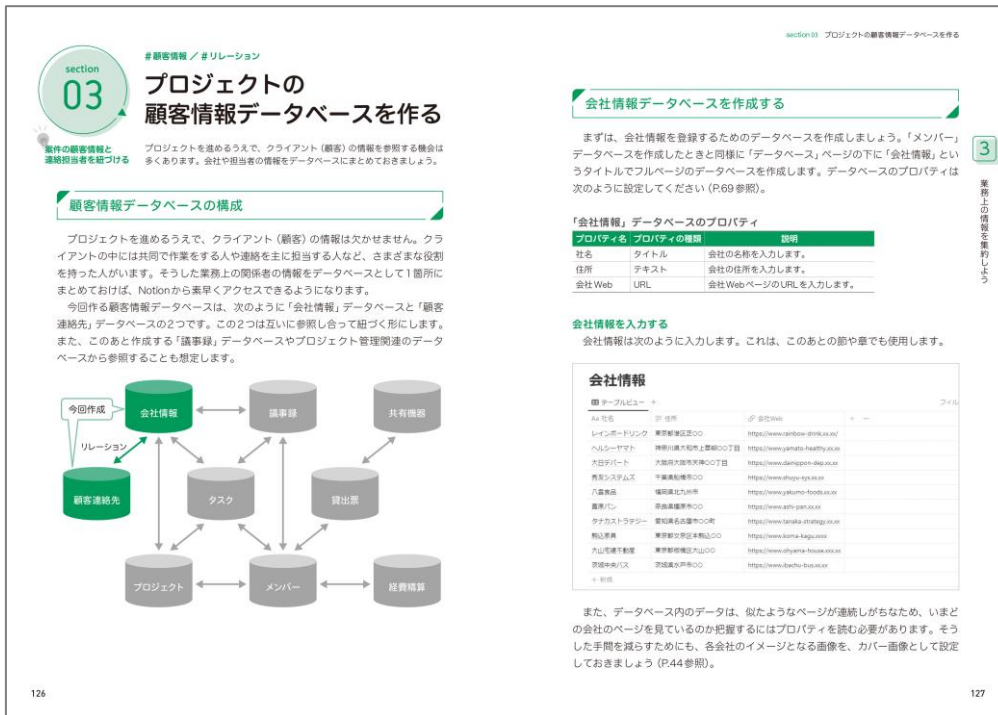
section 03

#顧客情報 ／ #リレーション

プロジェクトの顧客情報データベースを作る

案件の顧客情報と連絡担当者を紐づける

プロジェクトを進めるうえで、クライアント（顧客）の情報を参照する機会は多くあります。会社や担当者の情報をデータベースにまとめておきましょう。

顧客情報データベースの構成

プロジェクトを進めるうえで、クライアント（顧客）の情報は欠かせません。クライアントの中には共同で作業をする人や連絡を主に担当する人など、さまざまな役割を持った人がいます。そうした業務上の関係者の情報をデータベースとして1箇所にまとめておけば、Notionから素早くアクセスできるようになります。

今回作る顧客情報データベースは、次のように「会社情報」データベースと「顧客連絡先」データベースの2つです。この2つは互いに参照し合って紐づく形にします。また、このあと作成する「議事録」データベースやプロジェクト管理関連のデータベースから参照することも想定します。

今回作成

会社情報

議事録

共有機器

リレーション

顧客連絡先

タスク

貸出票

プロジェクト

メンバー

経費精算

126

section 03 プロジェクトの顧客情報データベースを作る

会社情報データベースを作成する

まずは、会社情報を登録するためのデータベースを作成しましょう。「メンバー」データベースを作成したときと同様に「データベース」ページの下に「会社情報」というタイトルでフルページのデータベースを作成します。データベースのプロパティは次のように設定してください（P.69参照）。

「会社情報」データベースのプロパティ

| プロパティ名 | プロパティの種類 | 説明 |
|---|---|---|
| 社名 | タイトル | 会社の名称を入力します。 |
| 住所 | テキスト | 会社の住所を入力します。 |
| 会社Web | URL | 会社WebページのURLを入力します。 |

会社情報を入力する

会社情報は次のように入力します。これは、このあとの節や章でも使用します。

会社情報

テーブルビュー +

フィル

| Aa 社名 | 住所 | 会社Web | + |
|---|---|---|---|
| レインボードリンク | 東京都港区芝〇〇 | https://www.rainbow-drink.xx.xx/ | |
| ヘルシーヤマト | 神奈川県大和市上草柳〇〇丁目 | https://www.yamato-healthy.xx.xx | |
| 大日デパート | 大阪府大阪市天神〇〇丁目 | https://www.dainippon-dep.xx.xx | |
| 秀友システムズ | 千葉県船橋市〇〇 | https://www.shuyu-sys.xx.xx | |
| 八雲食品 | 福岡県北九州市 | https://www.yakumo-foods.xx.xx | |
| 麻岸パン | 奈良県橿原市〇〇 | https://www.ashi-pan.xx.xx | |
| タナカストラテジー | 愛知県名古屋市〇〇町 | https://www.tanaka-strategy.xx.xx | |
| 駒込家具 | 東京都文京区本駒込〇〇 | https://www.koma-kagu.xxxx | |
| 大山花達不動産 | 東京都板橋区大山〇〇 | https://www.ohyama-house.xx.xx | |
| 茨城中央バス | 茨城県水戸市〇〇 | https://www.ibachu-bus.xx.xx | |

+ 新規

また、データベース内のデータは、似たようなページが連続しがちなため、いまどの会社のページを見ているのか把握するにはプロパティを読む必要があります。そうした手間を減らすためにも、各会社のイメージとなる画像を、カバー画像として設定しておきましょう（P.44参照）。

3 業務上の情報を集約しよう

127